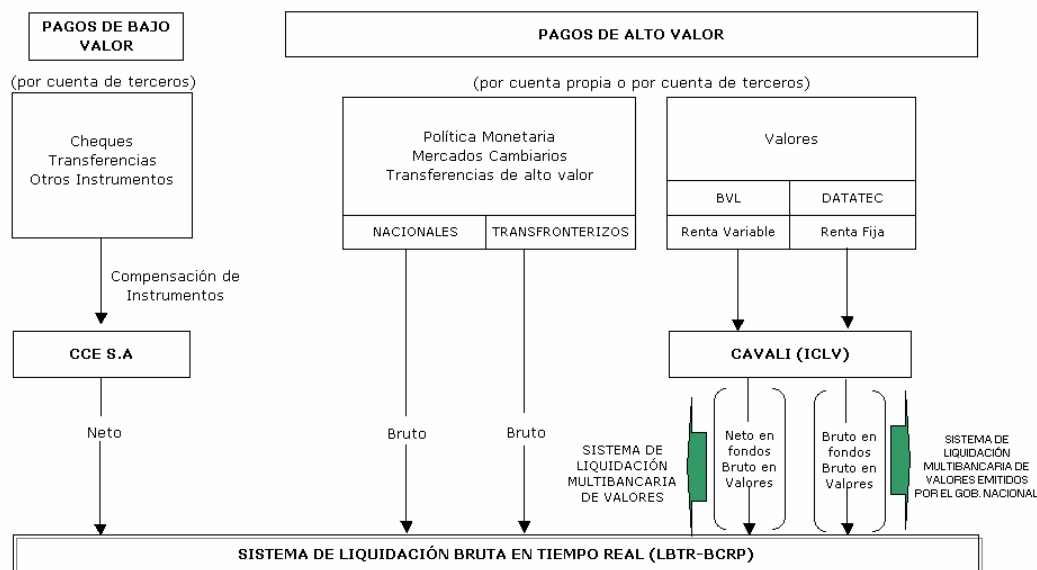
PAGOS DE BAJO VALOR

PAGOS DE ALTO VALOR

(por cuenta de terceros)

(por cuenta propia o por cuenta de terceros)

Cheques
Transferencias
Otros Instrumentos

Política Monetaria
Mercados Cambiarios
Transferencias de alto valor

NACIONALES

TRANSFRONTERIZOS

Valores

BVL

DATATEC

Renta Variable

Renta Fija

Compensación de Instrumentos

CCE S.A

CAVALI (ICLV)

Neto

Bruto

Bruto

SISTEMA DE LIQUIDACIÓN MULTIBANCARIA DE VALORES

Neto en fondos Bruto en Valores

Bruto en fondos Bruto en Valores

SISTEMA DE LIQUIDACIÓN MULTIBANCARIA DE VALORES EMITIDOS POR EL GOB. NACIONAL

SISTEMA DE LIQUIDACIÓN BRUTA EN TIEMPO REAL (LBTR-BCRP)